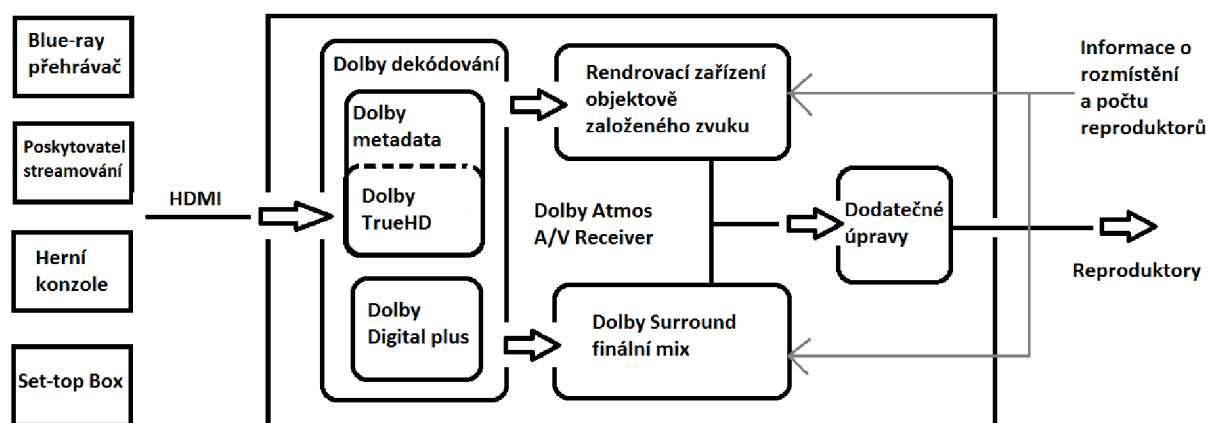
Blue-ray přehrávač

Poskytovatel streamování

Herní konzole

Set-top Box

HDMI

Dolby dekódování

Dolby metadata

Dolby TrueHD

Dolby Digital plus

Rendrovací zařízení objektově založeného zvuku

Dolby Atmos A/V Receiver

Dolby Surround finální mix

Dodatečné úpravy

Informace o rozmístění a počtu reproduktorů

Reproduktory